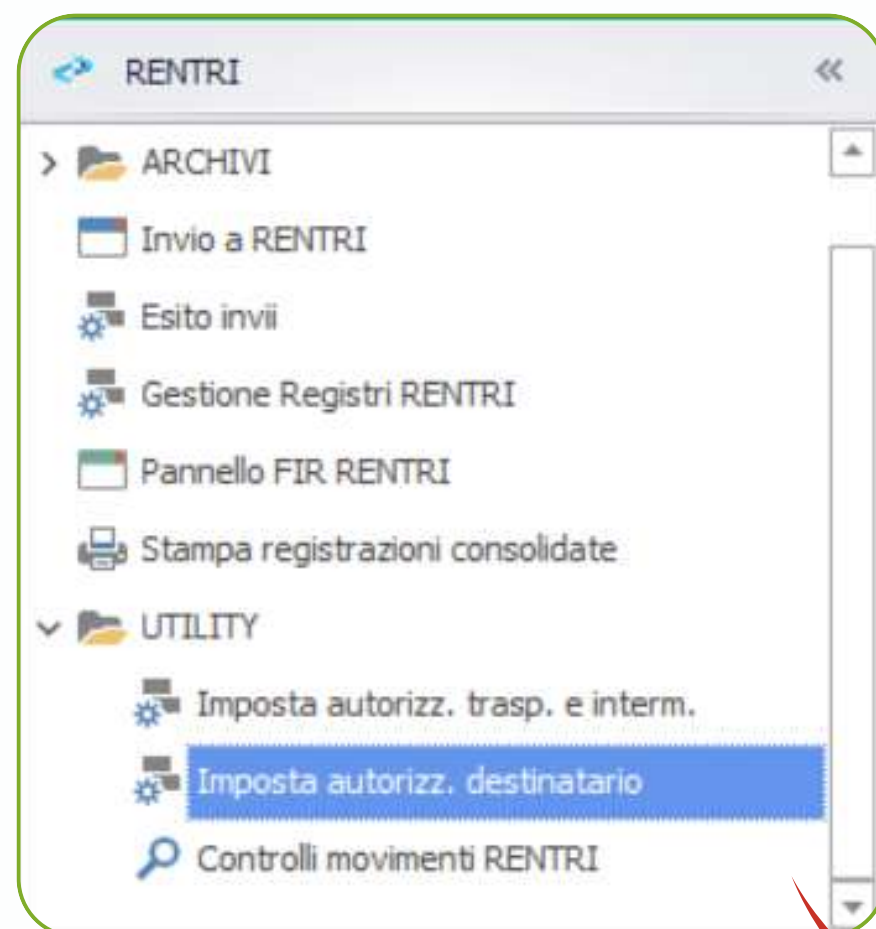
RENTRI

ARCHIVI

Invio a RENTRI

Esito invii

Gestione Registri RENTRI

Pannello FIR RENTRI

Stampa registrazioni consolidate

UTILITY

Imposta autorizz. trasp. e interm.

Imposta autorizz. destinatario

Controlli movimenti RENTRI